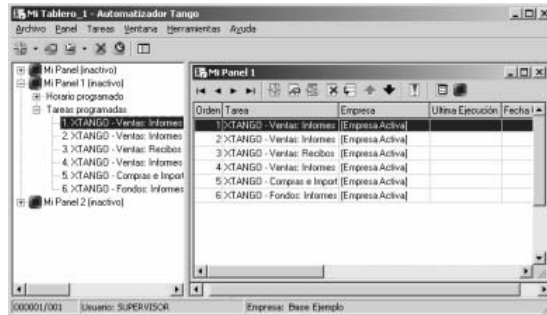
Mi Tablero_1 - Automatizador Tango
Archivo Panel Tareas Ventana Herramientas Ayuda

Mi Panel (inactivo)
Mi Panel 1 (inactivo)
Horario programado
Tareas programadas
1. XTANGO - Ventas: Informes
2. XTANGO - Ventas: Informes
3. XTANGO - Ventas: Recibos
4. XTANGO - Ventas: Informes
5. XTANGO - Compras e Import
6. XTANGO - Fondos: Informes
Mi Panel 2 (inactivo)

Mi Panel 1

| Orden | Tarea | Empresa | Ultima Ejecución | Fecha I |
|---|---|---|---|---|
| 1 | XTANGO - Ventas: Informes | [Empresa Activa] | | |
| 2 | XTANGO - Ventas: Informes | [Empresa Activa] | | |
| 3 | XTANGO - Ventas: Recibos | [Empresa Activa] | | |
| 4 | XTANGO - Ventas: Informes | [Empresa Activa] | | |
| 5 | XTANGO - Compras e Import | [Empresa Activa] | | |
| 6 | XTANGO - Fondos: Informes | [Empresa Activa] | | |

000001/001 Usuario: SUPERVISOR Empresa: Base Ejemplo